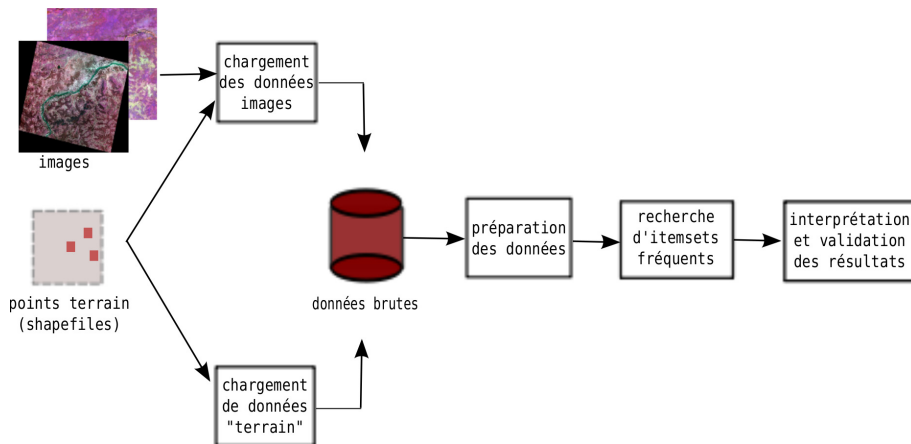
images

points terrain
(shapefiles)

chargement
des données
images

chargement
de données
"terrain"

données brutes

préparation
des données

recherche
d'itemsets
fréquents

interprétation
et validation
des résultats